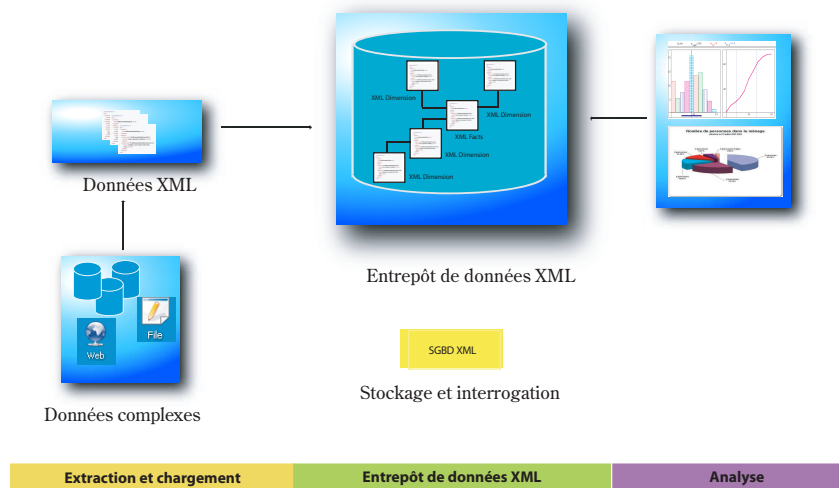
XML Dimension

XML Dimension

XML Facts

XML Dimension

XML Dimension

Nombre de personnes dans le ménage

Données XML

Web

File

Données complexes

Entrepôt de données XML

SGBD XML

Stockage et interrogation

Extraction et chargement

Entrepôt de données XML

Analyse